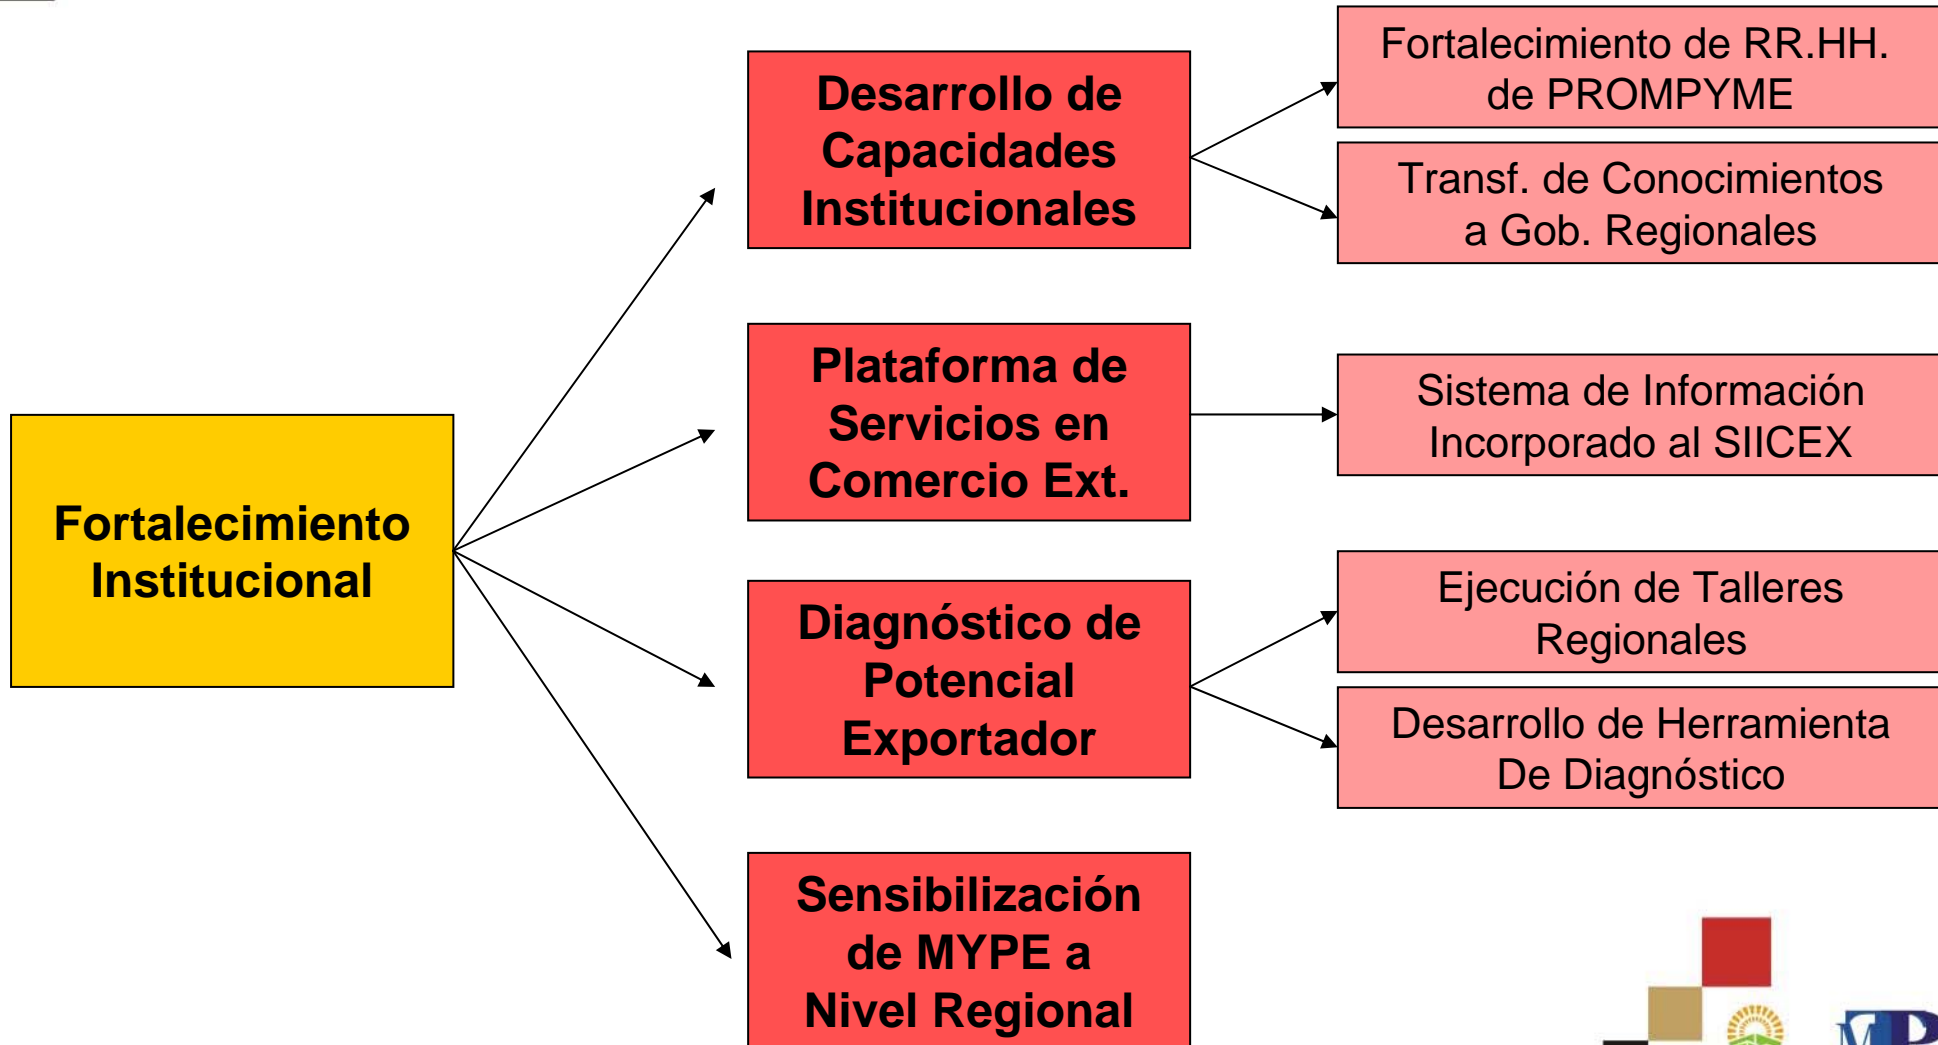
Fortalecimiento Institucional

Desarrollo de Capacidades Institucionales

Fortalecimiento de RR.HH. de PROMPYME

Transf. de Conocimientos a Gob. Regionales

Plataforma de Servicios en Comercio Ext.

Sistema de Información Incorporado al SIICEX

Diagnóstico de Potencial Exportador

Ejecución de Talleres Regionales

Desarrollo de Herramienta De Diagnóstico

Sensibilización de MYPE a Nivel Regional